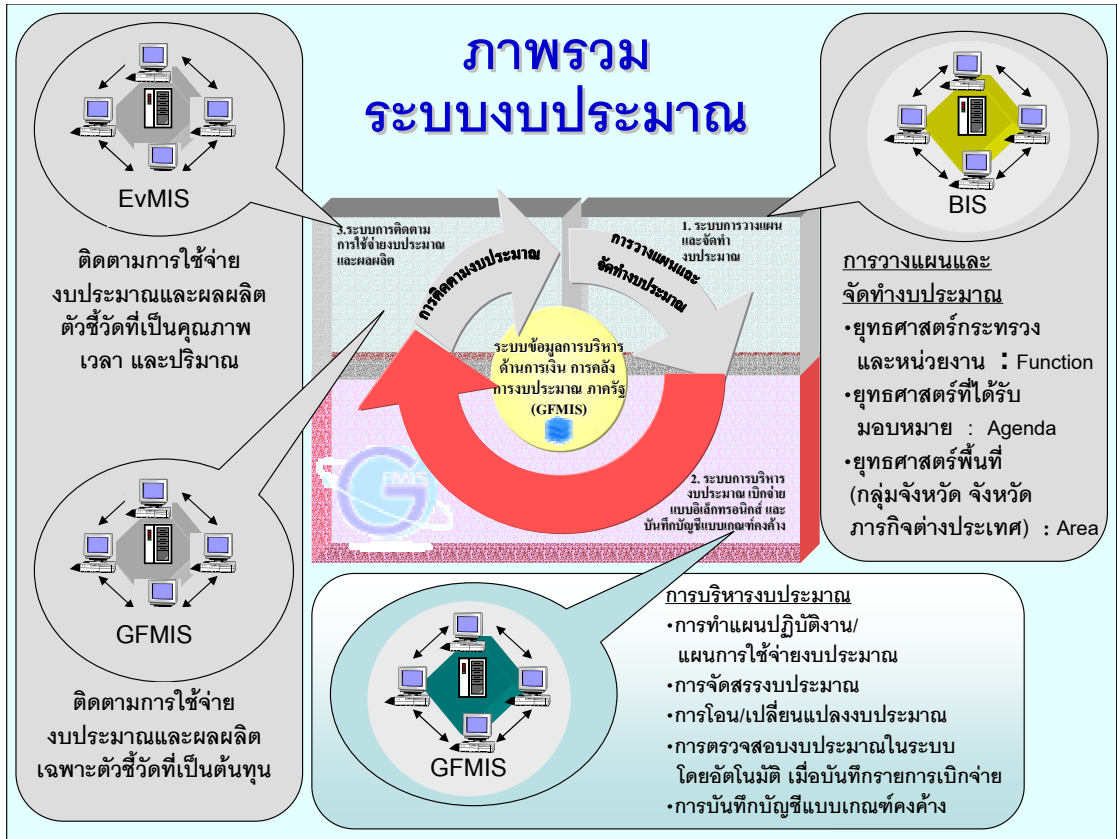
ภาพรวม
ระบบงบประมาณ

EvMIS

ติดตามการใช้จ่ายงบประมาณและผลผลิต ตัวชี้วัดที่เป็นคุณภาพ เวลา และปริมาณ

GFMIS

ติดตามการใช้จ่ายงบประมาณและผลผลิต เฉพาะตัวชี้วัดที่เป็นต้นทุน

3.ระบบการติดตามการใช้จ่ายงบประมาณและผลผลิต

การติดตามงบประมาณ

การวางแผนและจัดทำงบประมาณ

1. ระบบการวางแผนและจัดทำงบประมาณ

ระบบข้อมูลการบริหารด้านการเงิน การคลัง การงบประมาณ ภาครัฐ (GFMIS)

2. ระบบการบริหารงบประมาณ เบิกจ่ายแบบอิเล็กทรอนิกส์ และบันทึกบัญชีแบบเกณฑ์คงค้าง

BIS

การวางแผนและจัดทำงบประมาณ
•ยุทธศาสตร์กระทรวงและหน่วยงาน : Function
•ยุทธศาสตร์ที่ได้รับมอบหมาย : Agenda
•ยุทธศาสตร์พื้นที่ (กลุ่มจังหวัด จังหวัด ภารกิจต่างประเทศ) : Area

GFMIS

การบริหารงบประมาณ
•การทำแผนปฏิบัติงาน/แผนการใช้จ่ายงบประมาณ
•การจัดสรรงบประมาณ
•การโอน/เปลี่ยนแปลงงบประมาณ
•การตรวจสอบงบประมาณในระบบโดยอัตโนมัติ เมื่อบันทึกรายการเบิกจ่าย
•การบันทึกบัญชีแบบเกณฑ์คงค้าง